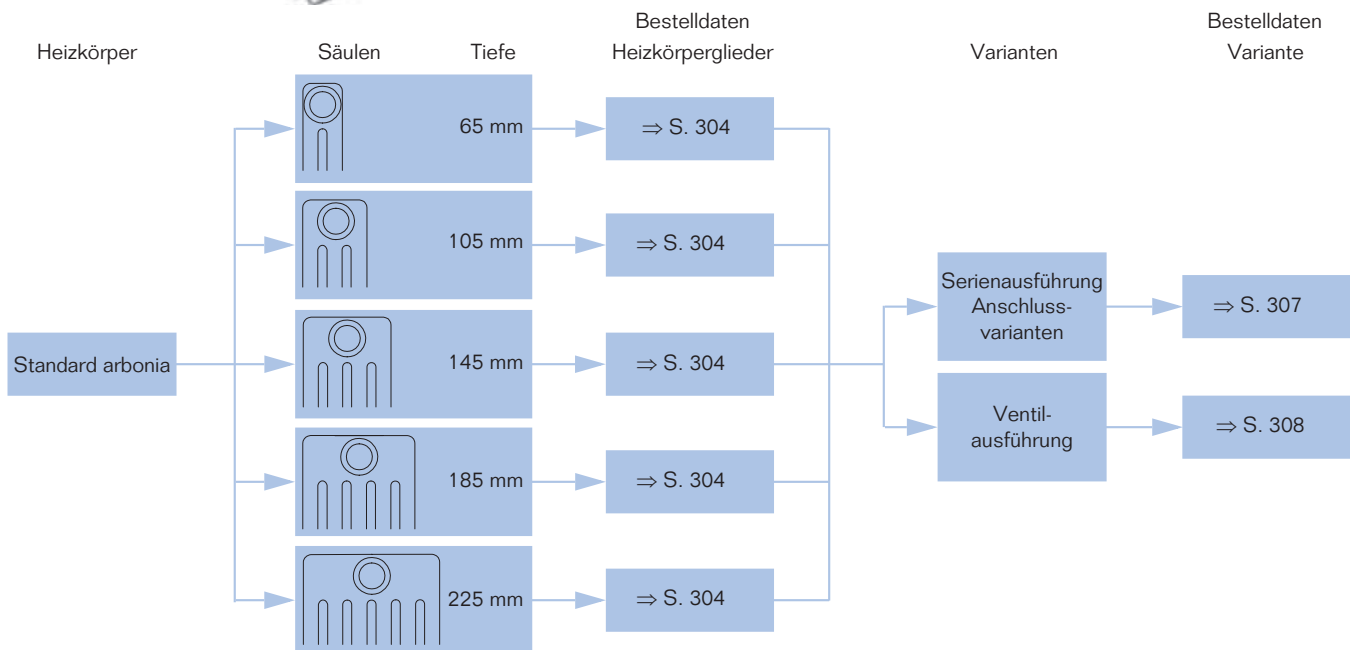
Heizkörper

Säulen Tiefe

Bestelldaten Heizkörperglieder

Varianten

Bestelldaten Variante

Standard arbonia

65 mm

$\Rightarrow$ S. 304

105 mm

$\Rightarrow$ S. 304

145 mm

$\Rightarrow$ S. 304

185 mm

$\Rightarrow$ S. 304

225 mm

$\Rightarrow$ S. 304

Serienausführung Anschlussvarianten

$\Rightarrow$ S. 307

Ventilausführung

$\Rightarrow$ S. 308